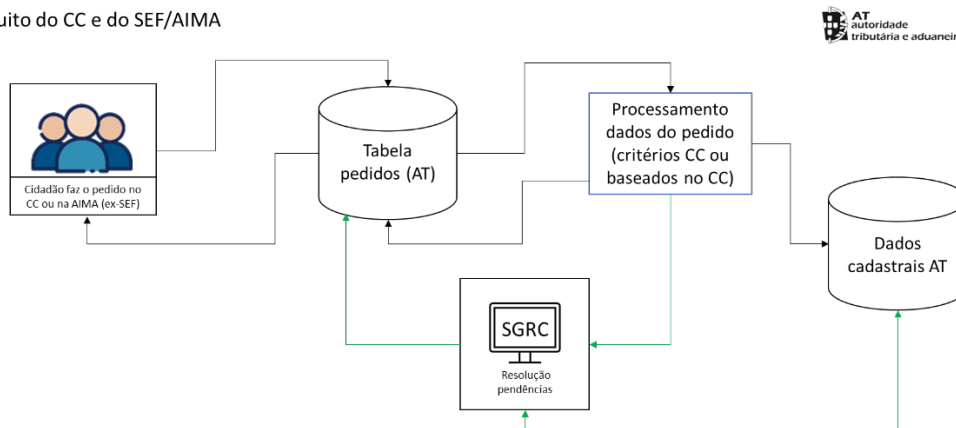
uito do CC e do SEF/AIMA

AT autoridade tributária e aduaneir

Cidadão faz o pedido no CC ou na AIMA (ex-SEF)

Tabela pedidos (AT)

Processamento dados do pedido (critérios CC ou baseados no CC)

Dados cadastrais AT

SGRC

Resolução pendências